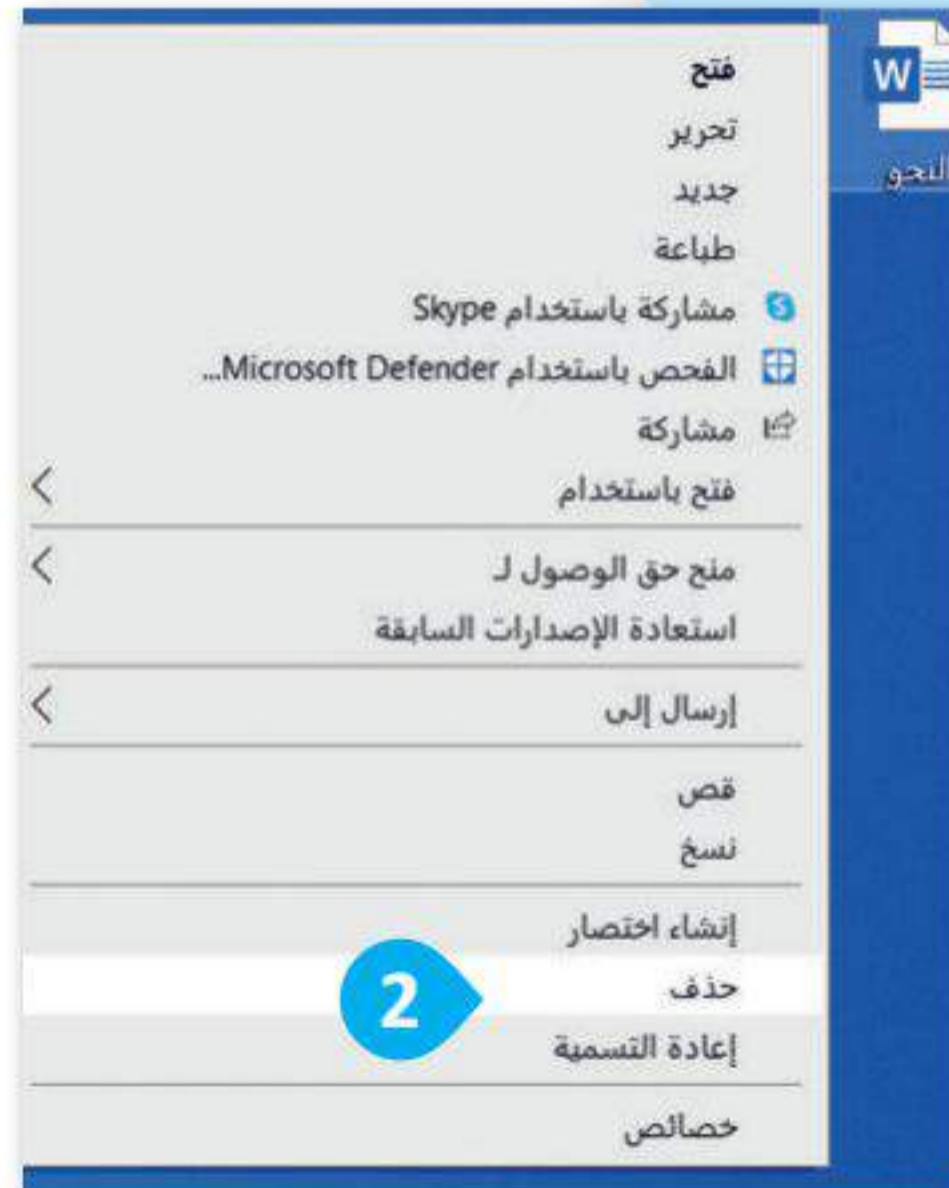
W

النحو

فتح
تحرير
جديد
طباعة
مشاركة باستخدام Skype
الفحص باستخدام Microsoft Defender...
مشاركة
فتح باستخدام

منح حق الوصول لـ
استعادة الإصدارات السابقة

إرسال إلى

قص
نسخ

إنشاء اختصار
حذف
2
إعادة التسمية

خصائص